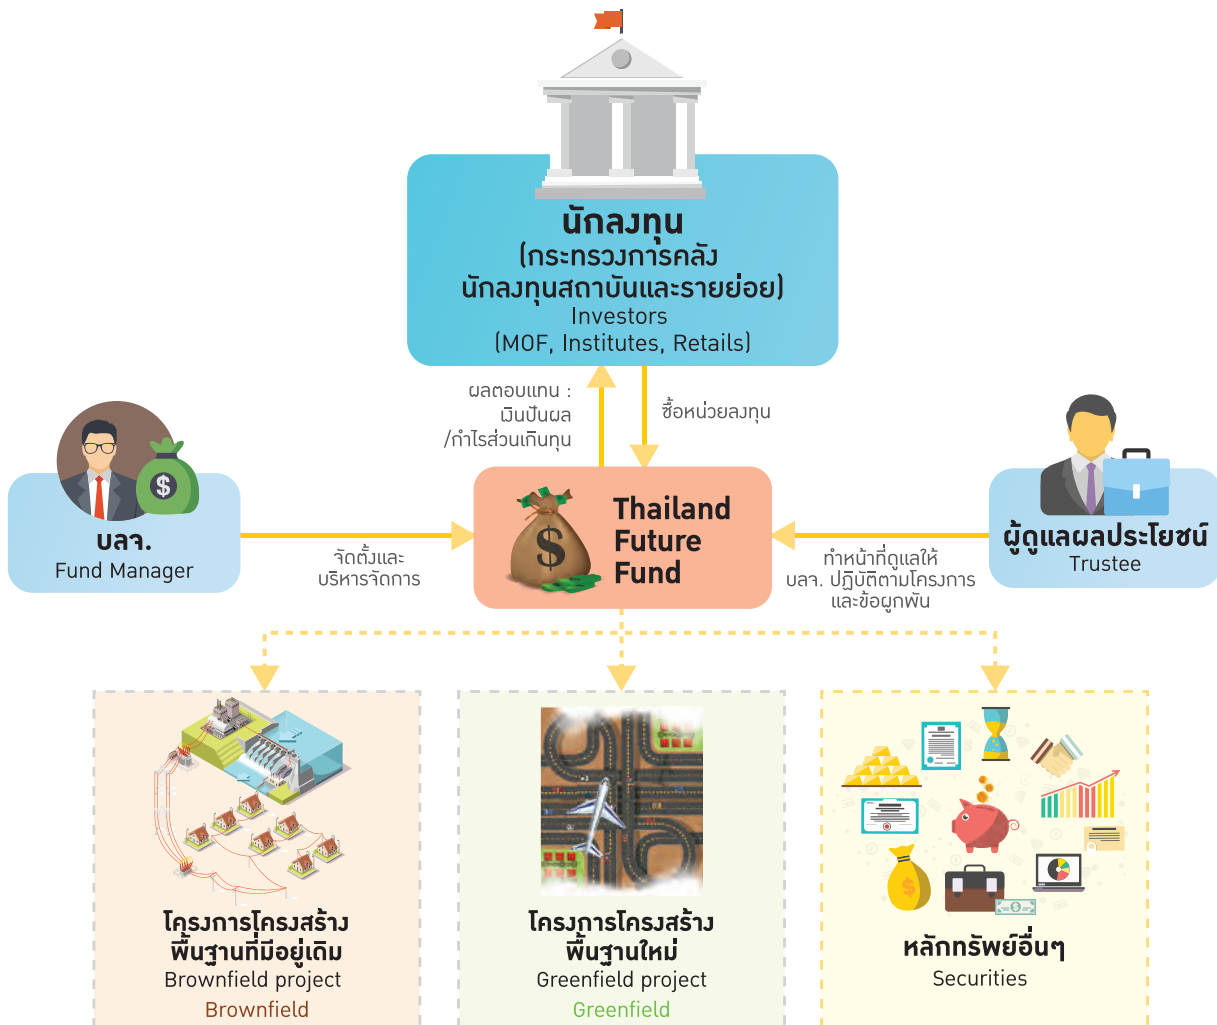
นักลงทุน
(กระทรวงการคลัง
นักลงทุนสถาบันและรายย่อย)
Investors
(MOF, Institutes, Retails)

ผลตอบแทน :
เงินปันผล
/กำไรส่วนเกินทุน

ซื้อหน่วยลงทุน

บลจ.
Fund Manager

จัดตั้งและ
บริหารจัดการ

Thailand
Future
Fund

ผู้ดูแลผลประโยชน์
Trustee

ทำหน้าที่ดูแลให้
บลจ. ปฏิบัติตามโครงการ
และข้อผูกพัน

โครงการโครงสร้าง
พื้นฐานที่มีอยู่เดิม
Brownfield project
Brownfield

โครงการโครงสร้าง
พื้นฐานใหม่
Greenfield project
Greenfield

หลักทรัพย์อื่นๆ
Securities